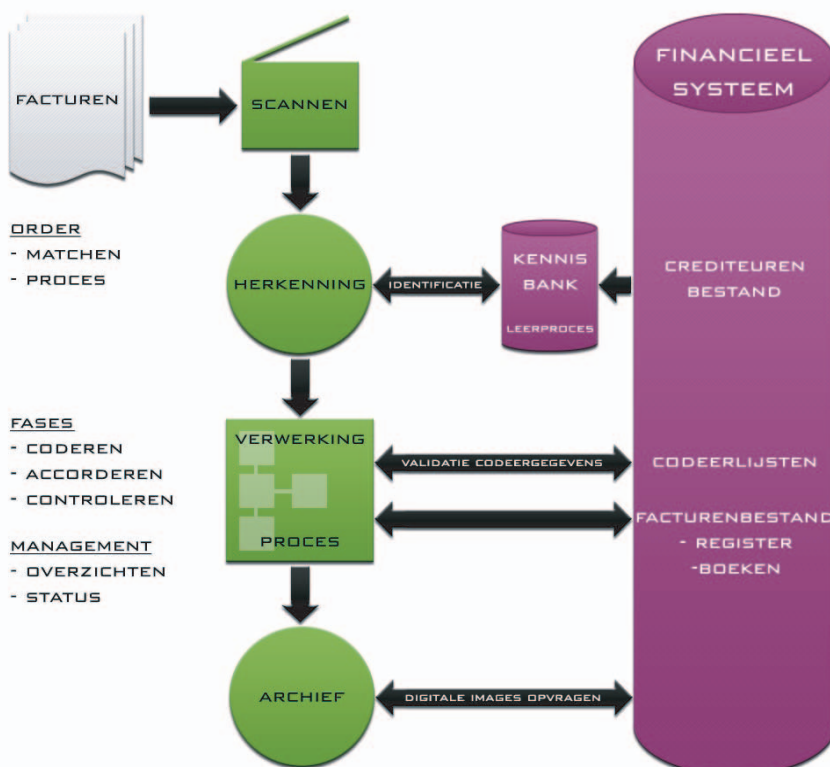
FACTUREN

SCANNEN

FINANCIEEL SYSTEEM

ORDER
- MATCHEN
- PROCES

HERKENNING

IDENTIFICATIE

KENNIS BANK

LEERPROCES

CREDITEUREN BESTAND

FASES
- CODEREN
- ACCORDEREN
- CONTROLEREN

MANAGEMENT
- OVERZICHTEN
- STATUS

VERWERKING

PROCES

VALIDATIE CODEERGEGEVENS

CODEERLIJSTEN

FACTURENBESTAND
- REGISTER
-BOEKEN

ARCHIEF

DIGITALE IMAGES OPVRAGEN